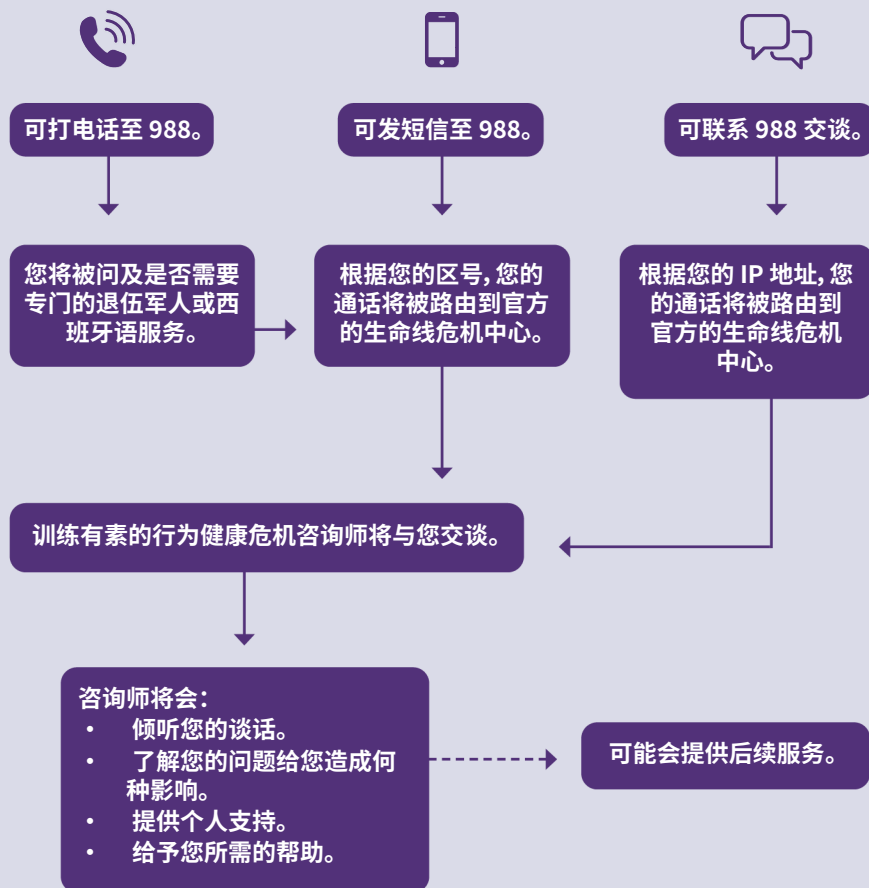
可打电话至 988。

可发短信至 988。

可联系 988 交谈。

您将被问及是否需要专门的退伍军人或西班牙语服务。

根据您的区号, 您的通话将被路由到官方的生命线危机中心。

根据您的 IP 地址, 您的通话将被路由到官方的生命线危机中心。

训练有素的行为健康危机咨询师将与您交谈。

咨询师将会:
- 倾听您的谈话。
- 了解您的问题给您造成何种影响。
- 提供个人支持。
- 给予您所需的帮助。

可能会提供后续服务。